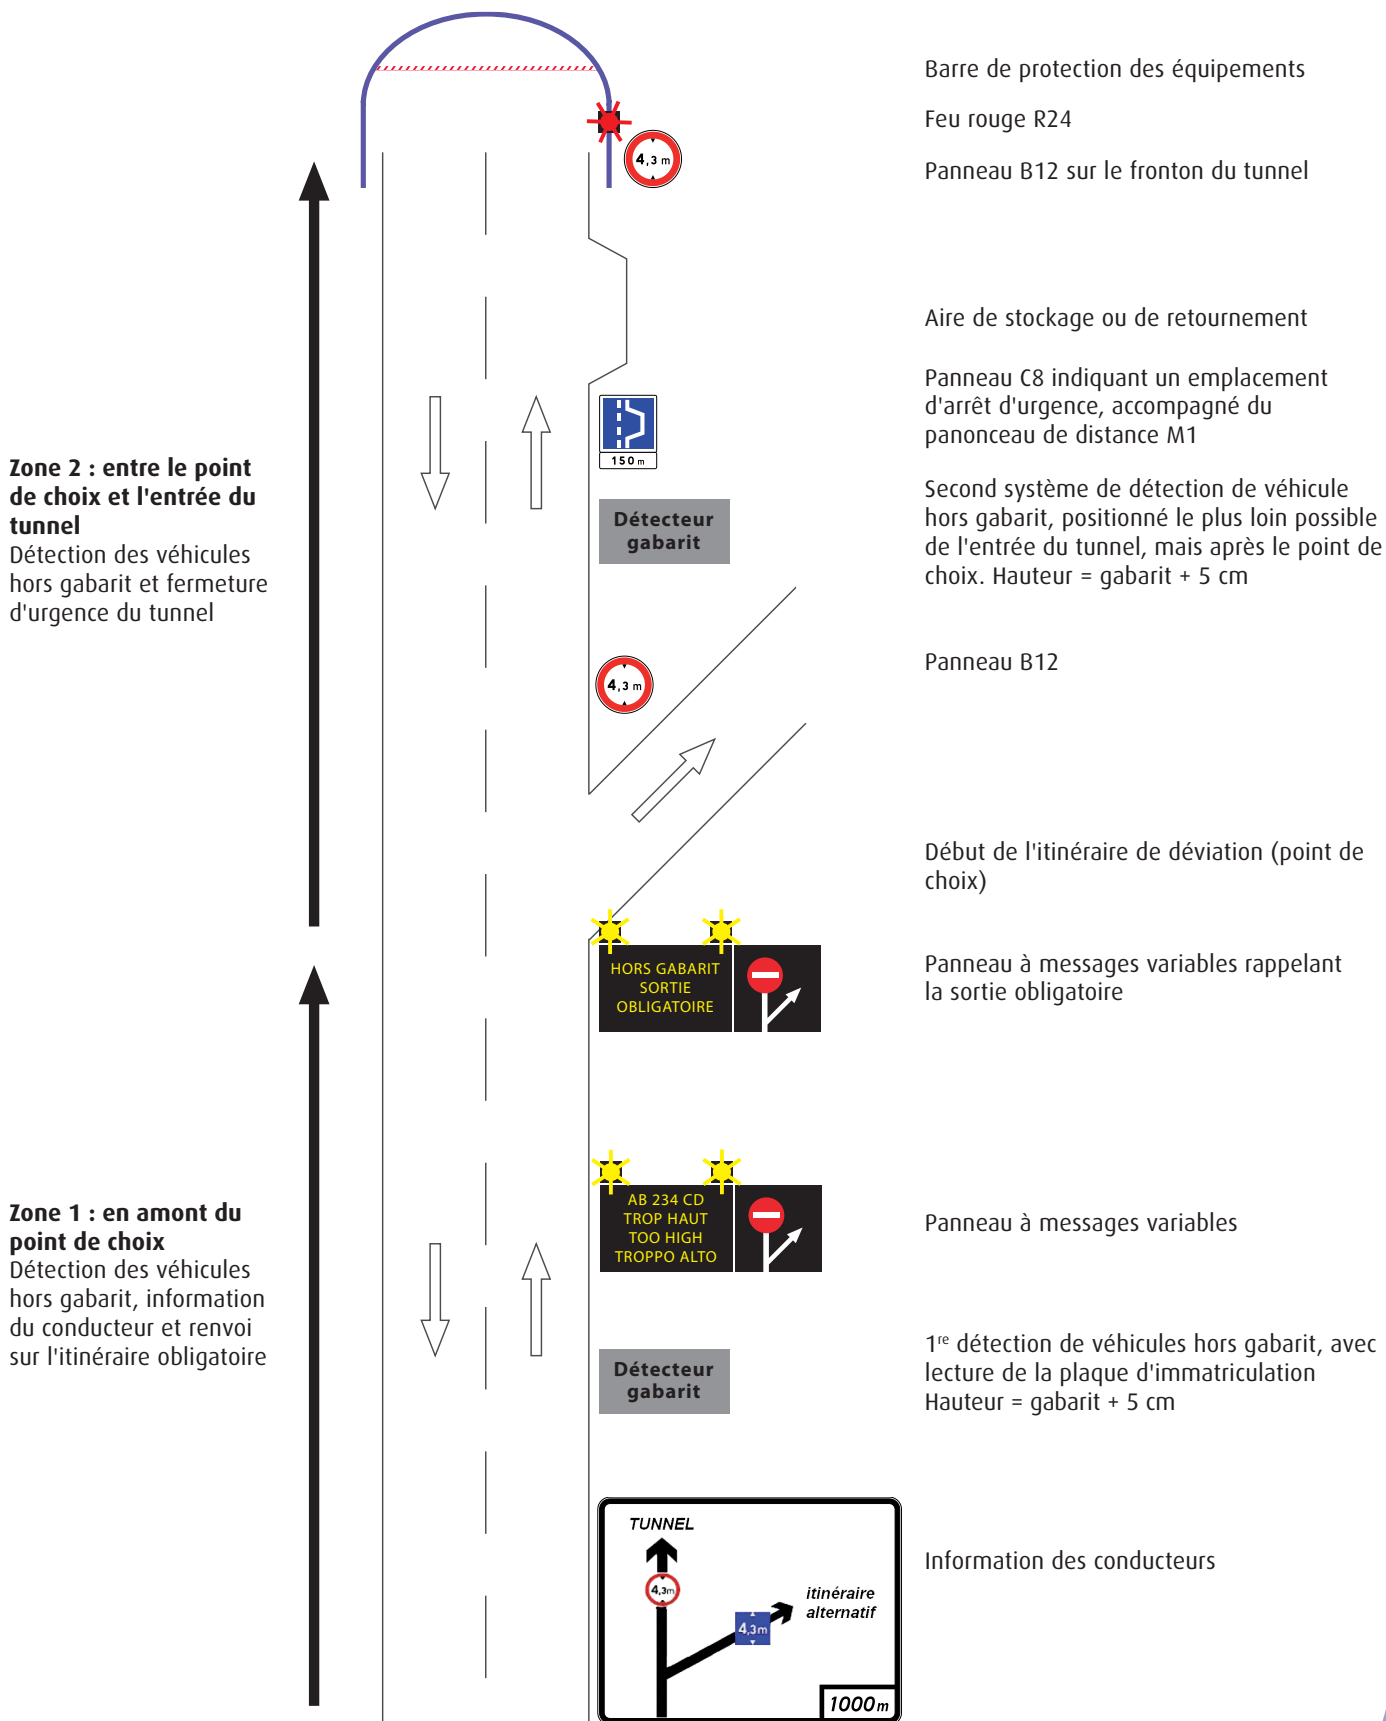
Barre de protection des équipements

Feu rouge R24

Panneau B12 sur le fronton du tunnel

4,3 m

Aire de stockage ou de retournement

Panneau C8 indiquant un emplacement d'arrêt d'urgence, accompagné du panonceau de distance M1

150 m

Zone 2 : entre le point de choix et l'entrée du tunnel
Détection des véhicules hors gabarit et fermeture d'urgence du tunnel

Détecteur gabarit

Second système de détection de véhicule hors gabarit, positionné le plus loin possible de l'entrée du tunnel, mais après le point de choix. Hauteur = gabarit + 5 cm

4,3 m

Panneau B12

Début de l'itinéraire de déviation (point de choix)

HORS GABARIT SORTIE OBLIGATOIRE

Panneau à messages variables rappelant la sortie obligatoire

Zone 1 : en amont du point de choix
Détection des véhicules hors gabarit, information du conducteur et renvoi sur l'itinéraire obligatoire

AB 234 CD TROP HAUT TOO HIGH TROPPO ALTO

Panneau à messages variables

Détecteur gabarit

1$^{re}$ détection de véhicules hors gabarit, avec lecture de la plaque d'immatriculation Hauteur = gabarit + 5 cm

TUNNEL
4,3m
4,3m
itinéraire alternatif
1000m

Information des conducteurs